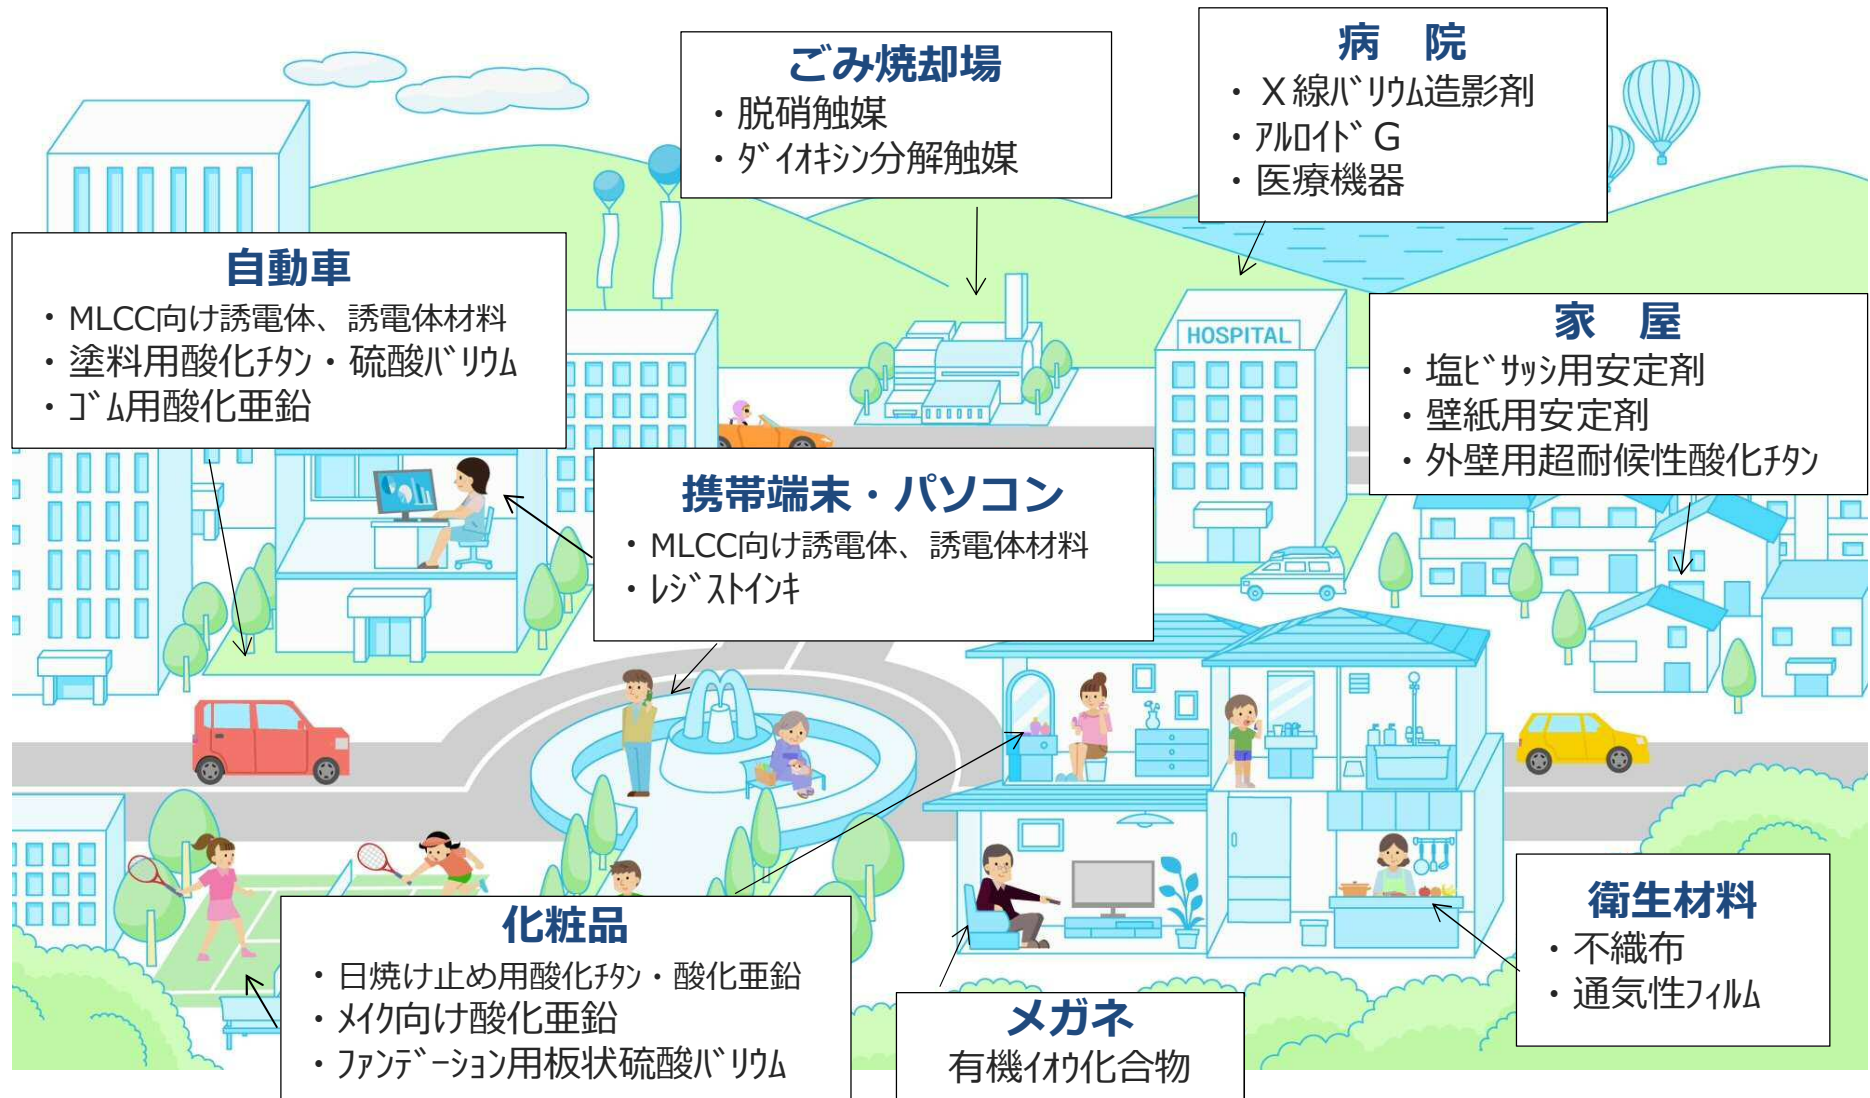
ごみ焼却場
・脱硝触媒
・ﾀﾞｲｵｷｼﾝ分解触媒

病　院
・Ｘ線ﾊﾞﾘｳﾑ造影剤
・ｱﾙﾛｲﾄﾞＧ
・医療機器

自動車
・MLCC向け誘電体、誘電体材料
・塗料用酸化ﾁﾀﾝ・硫酸ﾊﾞﾘｳﾑ
・ｺﾞﾑ用酸化亜鉛

HOSPITAL

家　屋
・塩ﾋﾞｻｯｼ用安定剤
・壁紙用安定剤
・外壁用超耐候性酸化ﾁﾀﾝ

携帯端末・パソコン
・MLCC向け誘電体、誘電体材料
・ﾚｼﾞｽﾄｲﾝｷ

衛生材料
・不織布
・通気性ﾌｨﾙﾑ

化粧品
・日焼け止め用酸化ﾁﾀﾝ・酸化亜鉛
・ﾒｲｸ向け酸化亜鉛
・ﾌｧﾝﾃﾞｰｼｮﾝ用板状硫酸ﾊﾞﾘｳﾑ

メガネ
有機ｲｵｳ化合物